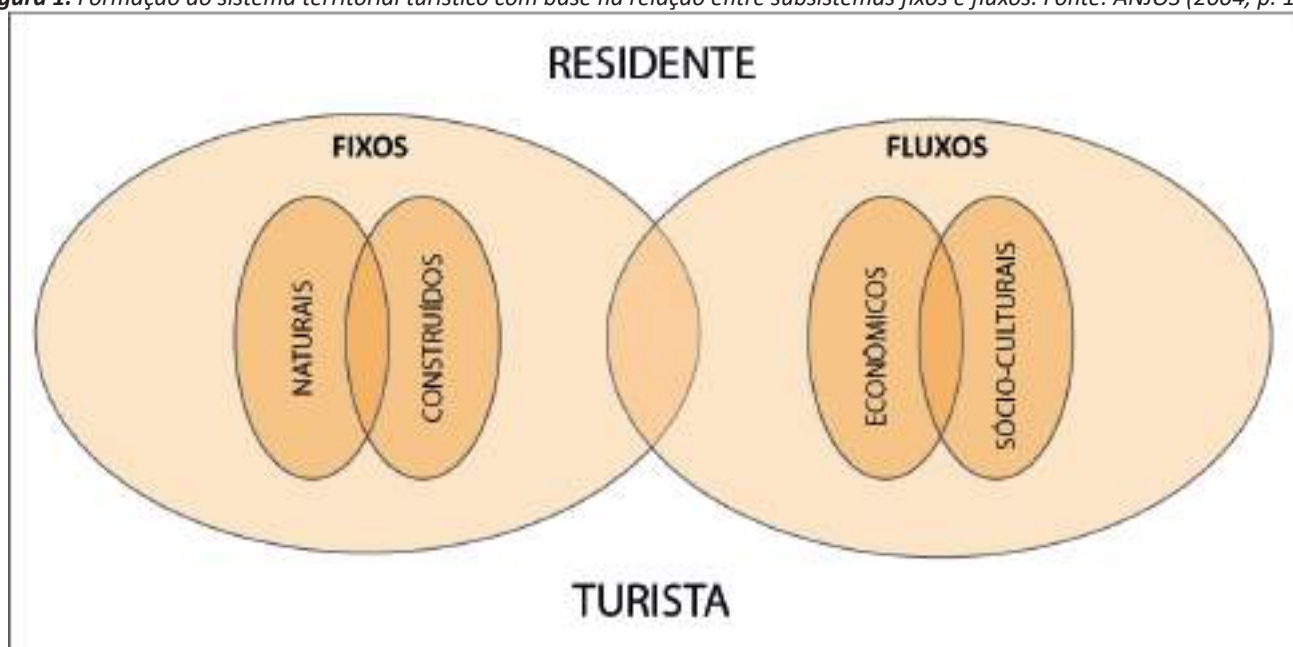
Figura 1: Formação do sistema territorial turístico com base na relação entre subsistemas fixos e fluxos. Fonte: ANJOS (2004, p. 1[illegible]

RESIDENTE

FIXOS

NATURAIS

CONSTRUÍDOS

FLUXOS

ECONÔMICOS

SÓCIO-CULTURAIS

TURISTA